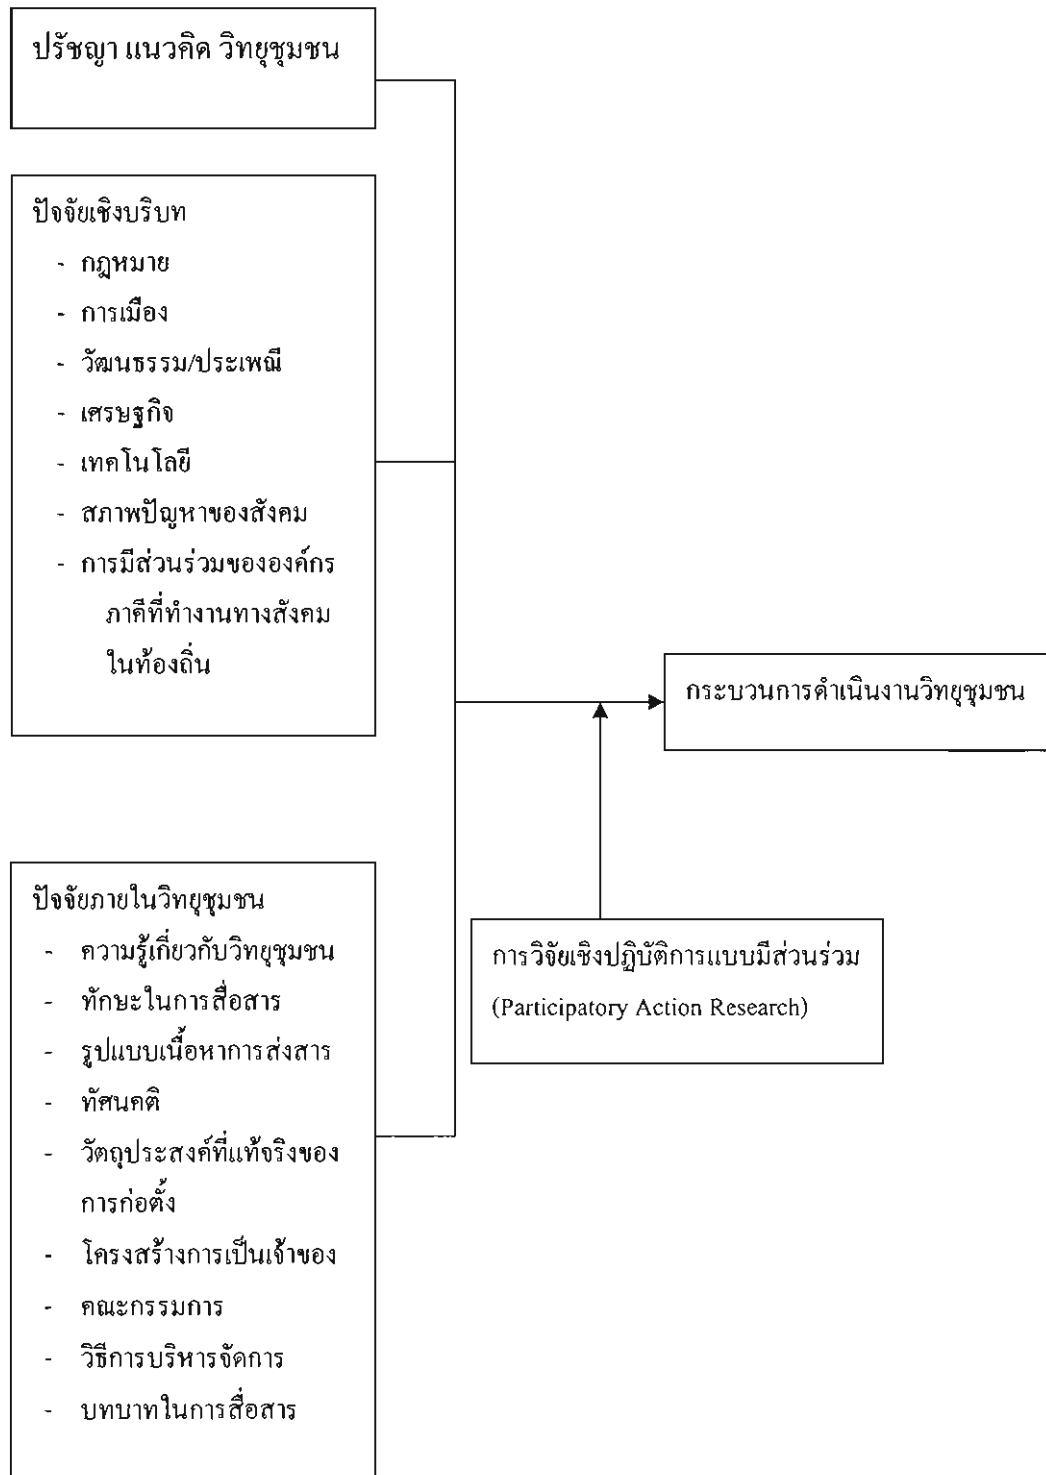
ปรัชญา แนวคิด วิทยุชุมชน

ปัจจัยเชิงบริบท
- กฎหมาย
- การเมือง
- วัฒนธรรม/ประเพณี
- เศรษฐกิจ
- เทคโนโลยี
- สภาพปัญหาของสังคม
- การมีส่วนร่วมขององค์กรภาคีที่ทำงานทางสังคมในท้องถิ่น

กระบวนการดำเนินงานวิทยุชุมชน

ปัจจัยภายในวิทยุชุมชน
- ความรู้เกี่ยวกับวิทยุชุมชน
- ทักษะในการสื่อสาร
- รูปแบบเนื้อหาการส่งสาร
- ทัศนคติ
- วัตถุประสงค์ที่แท้จริงของการก่อตั้ง
- โครงสร้างการเป็นเจ้าของ
- คณะกรรมการ
- วิธีการบริหารจัดการ
- บทบาทในการสื่อสาร

การวิจัยเชิงปฏิบัติการแบบมีส่วนร่วม
(Participatory Action Research)